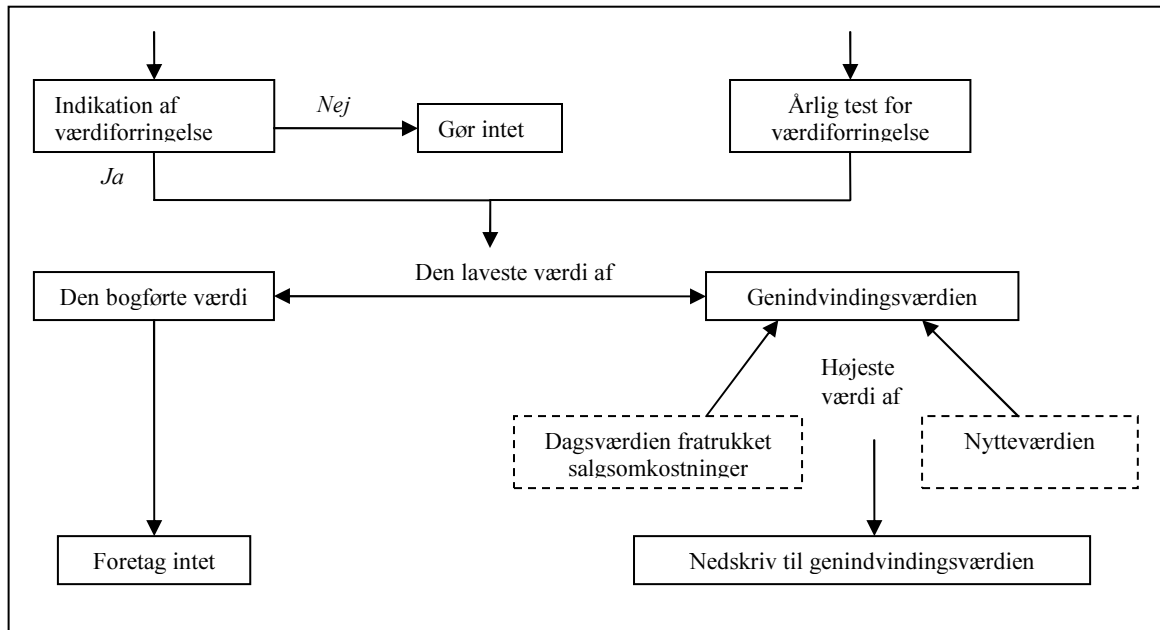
Indikation af værdiforringelse

Nej

Gør intet

Årlig test for værdiforringelse

Ja

Den laveste værdi af

Den bogførte værdi

Genindvindingsværdien

Højeste værdi af

Dagsværdien fratrukket salgsomkostninger

Nytteværdien

Foretag intet

Nedskriv til genindvindingsværdien